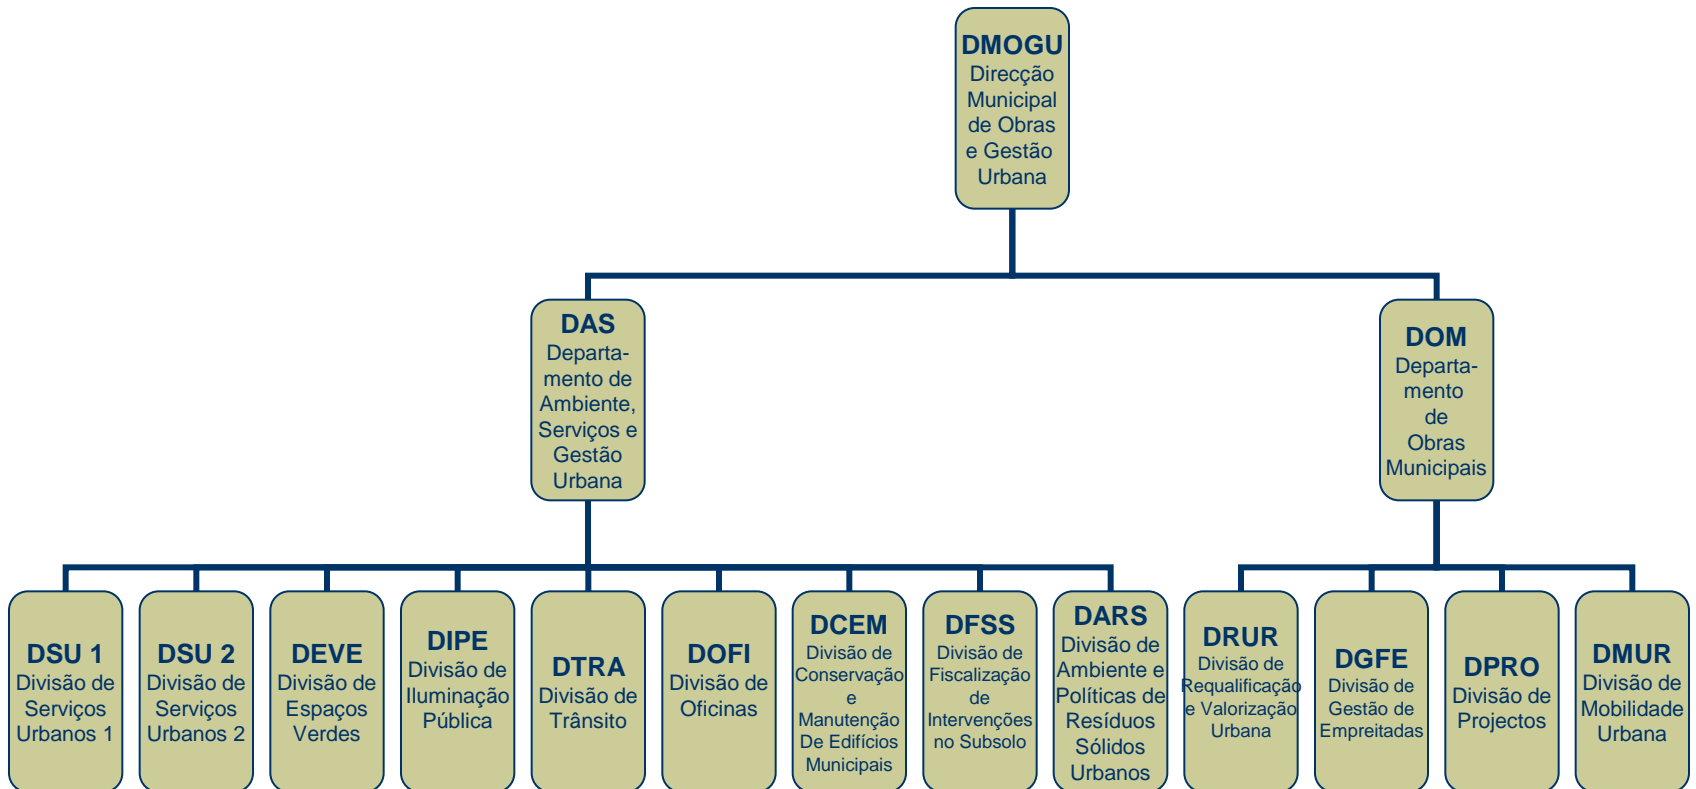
DMOGU
Direcção Municipal de Obras e Gestão Urbana

DAS
Departamento de Ambiente, Serviços e Gestão Urbana

DOM
Departamento de Obras Municipais

DSU 1
Divisão de Serviços Urbanos 1

DSU 2
Divisão de Serviços Urbanos 2

DEVE
Divisão de Espaços Verdes

DIPE
Divisão de Iluminação Pública

DTRA
Divisão de Trânsito

DOFI
Divisão de Oficinas

DCEM
Divisão de Conservação e Manutenção De Edifícios Municipais

DFSS
Divisão de Fiscalização de Intervenções no Subsolo

DARS
Divisão de Ambiente e Políticas de Resíduos Sólidos Urbanos

DRUR
Divisão de Requalificação e Valorização Urbana

DGFE
Divisão de Gestão de Empreitadas

DPRO
Divisão de Projectos

DMUR
Divisão de Mobilidade Urbana